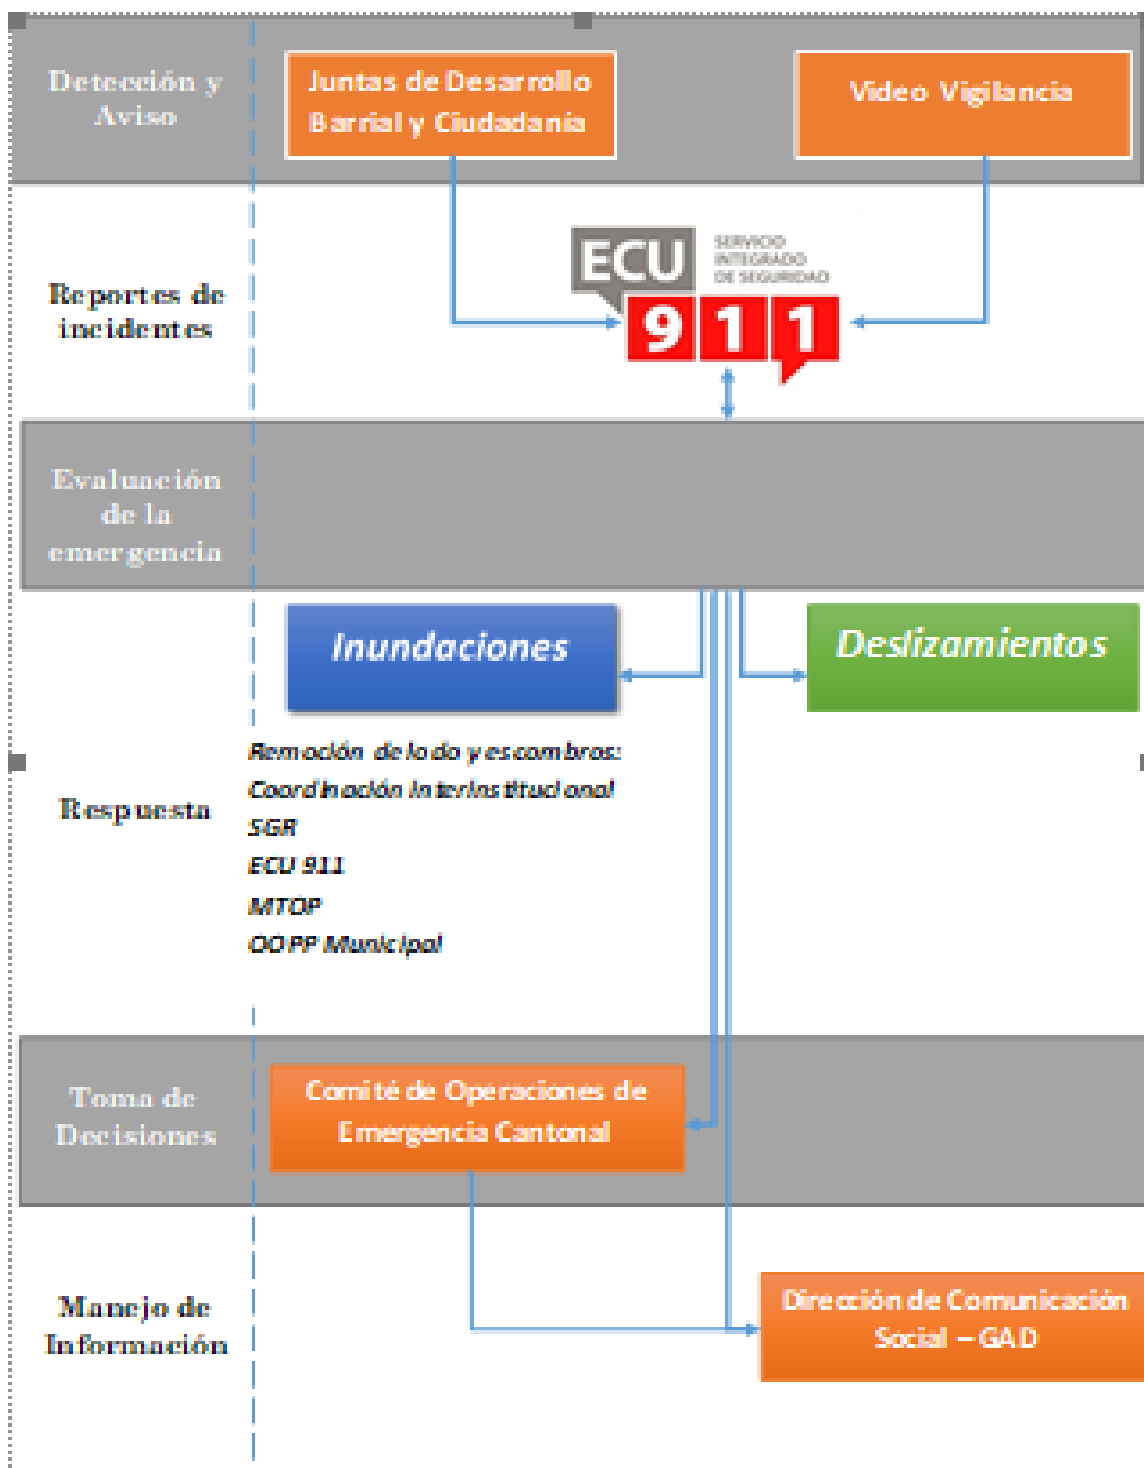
Detección y Aviso

Juntas de Desarrollo Barrial y Ciudadania

Video Vigilancia

Reportes de incidentes

ECU SERVICIO INTEGRADO DE SEGURIDAD 911

Evaluación de la emergencia

Inundaciones

Deslizamientos

Respuesta

Remoción de lodo y escombros:
Coordinación Interinstitucional
SGR
ECU 911
MTOP
OOPP Municipal

Toma de Decisiones

Comité de Operaciones de Emergencia Cantonal

Manejo de Información

Dirección de Comunicación Social – GAD